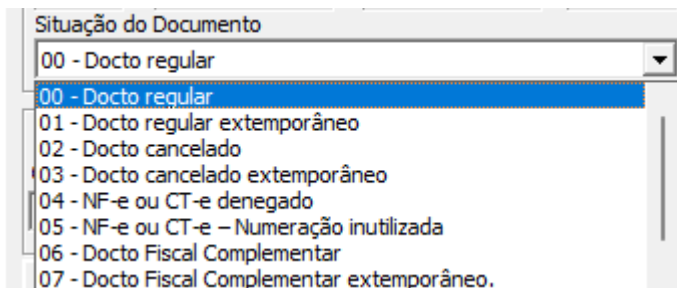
Situação do Documento

00 - Docto regular

00 - Docto regular
01 - Docto regular extemporâneo
02 - Docto cancelado
03 - Docto cancelado extemporâneo
04 - NF-e ou CT-e denegado
05 - NF-e ou CT-e – Numeração inutilizada
06 - Docto Fiscal Complementar
07 - Docto Fiscal Complementar extemporâneo.